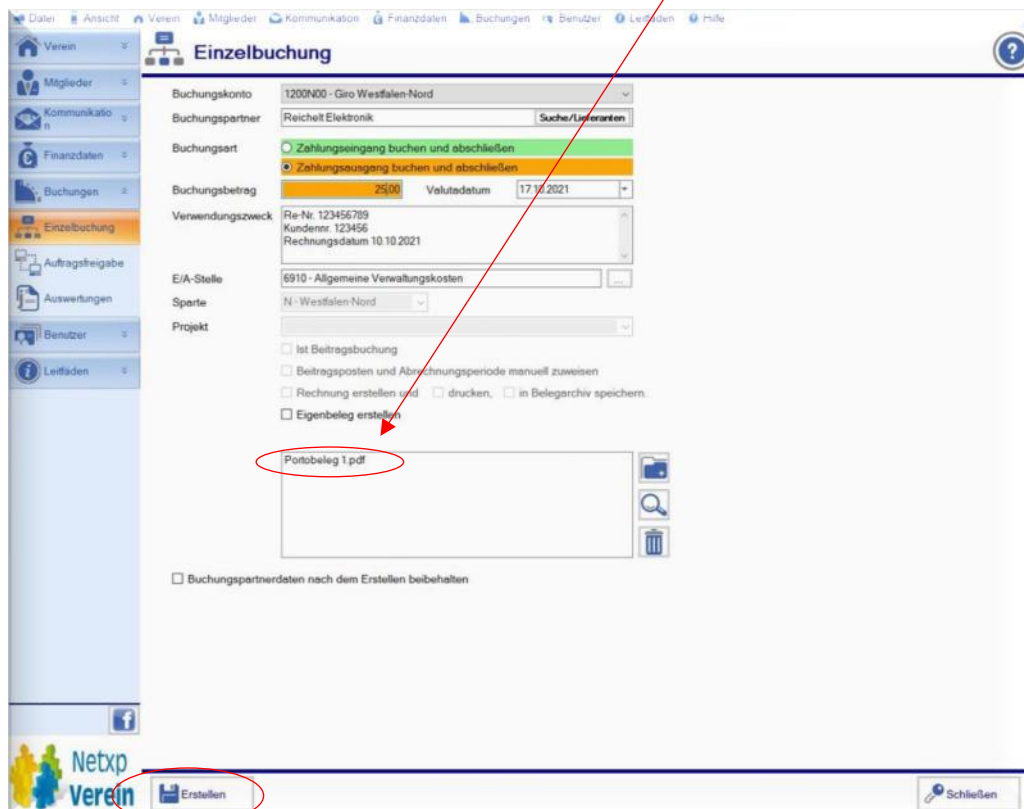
Datei Ansicht Verein Mitglieder Kommunikation Finanzdaten Buchungen Benutzer Leitfaden Hilfe

Verein
Mitglieder
Kommunikation
Finanzdaten
Buchungen
Einzelbuchung
Auftragsfreigabe
Auswertungen
Benutzer
Leitfaden

Einzelbuchung

Buchungskonto 1200N00 - Giro Westfalen-Nord
Buchungspartner Reichelt Elektronik Suche/Lieferanten
Buchungsart Zahlungseingang buchen und abschließen
Zahlungsausgang buchen und abschließen
Buchungsbetrag 25,00 Valutadatum 17.10.2021
Verwendungszweck Re-Nr. 123456789
Kundennr. 123456
Rechnungsdatum 10.10.2021
E/A-Stelle 6910 - Allgemeine Verwaltungskosten ...
Sparte N - Westfalen-Nord
Projekt
Ist Beitragsbuchung
Beitragsposten und Abrechnungsperiode manuell zuweisen
Rechnung erstellen und drucken, in Belegarchiv speichern.
Eigenbeleg erstellen

Portobeleg 1.pdf

Buchungspartnerdaten nach dem Erstellen beibehalten

Netxp Verein
Erstellen
Schließen